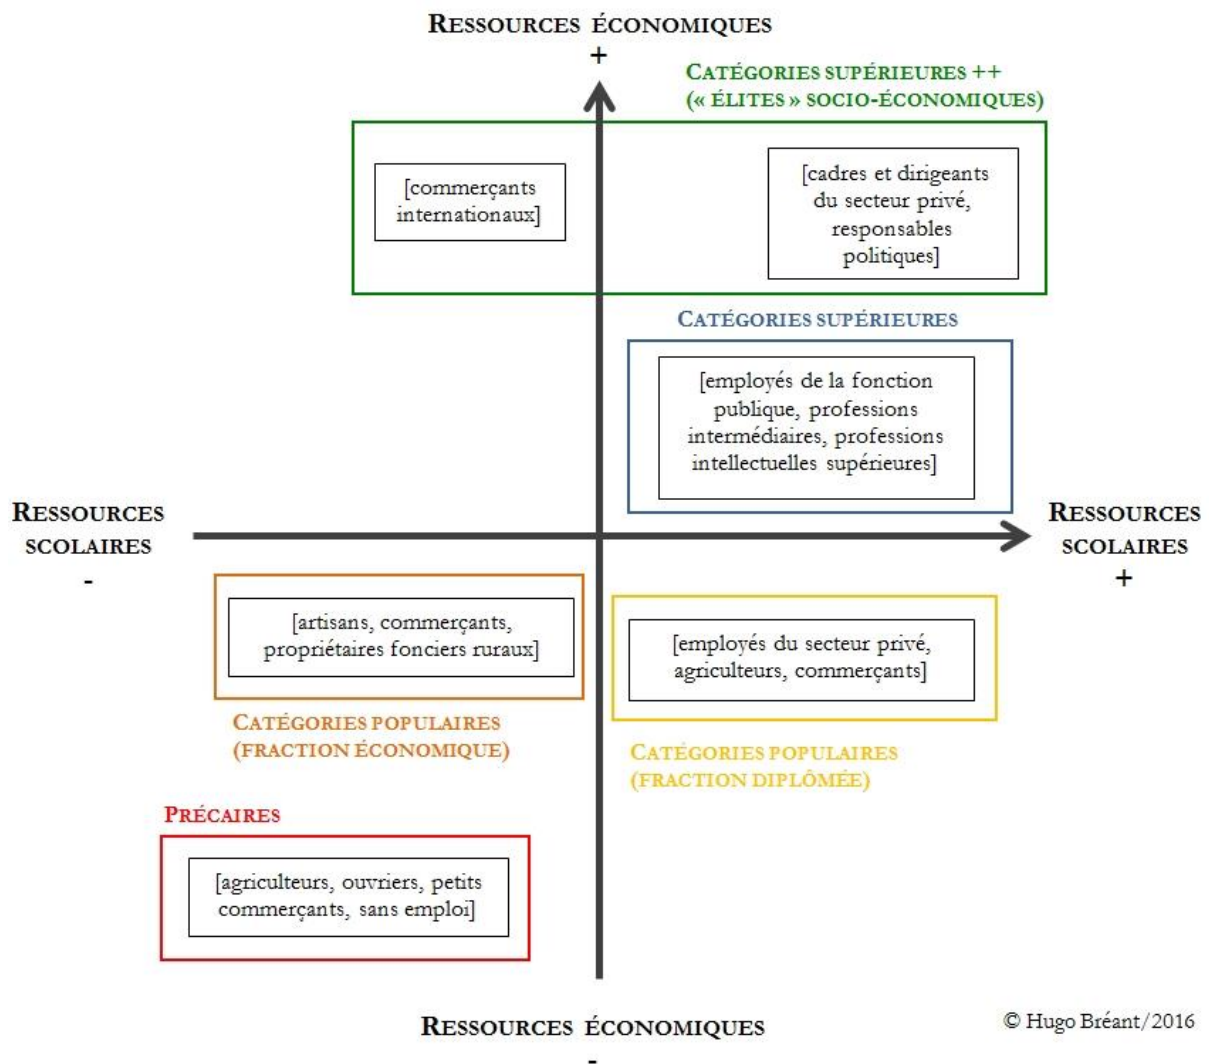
RESSOURCES ÉCONOMIQUES
+

CATÉGORIES SUPÉRIEURES ++
(« ÉLITES » SOCIO-ÉCONOMIQUES)

[commerçants internationaux]

[cadres et dirigeants du secteur privé, responsables politiques]

CATÉGORIES SUPÉRIEURES

[employés de la fonction publique, professions intermédiaires, professions intellectuelles supérieures]

RESSOURCES SCOLAIRES
-

RESSOURCES SCOLAIRES
+

[artisans, commerçants, propriétaires fonciers ruraux]

CATÉGORIES POPULAIRES
(FRACTION ÉCONOMIQUE)

[employés du secteur privé, agriculteurs, commerçants]

CATÉGORIES POPULAIRES
(FRACTION DIPLÔMÉE)

PRÉCAIRES

[agriculteurs, ouvriers, petits commerçants, sans emploi]

RESSOURCES ÉCONOMIQUES
-

© Hugo Bréant/2016